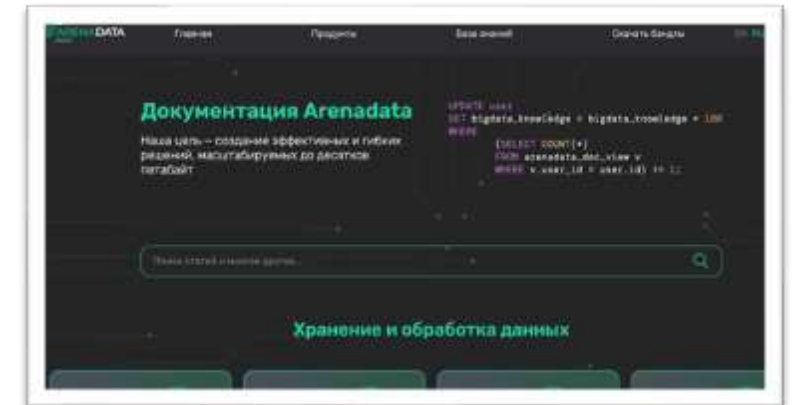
ARENADATA Главная Продукты База знаний Скачать бандлы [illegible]

Документация Arenadata

Наша цель – создание эффективных и гибких решений, масштабируемых до десятков петабайт

UPDATE user
SET bigdata_knowledge = bigdata_knowledge + 100
WHERE
(SELECT COUNT(*)
FROM arenadata_doc_view v
WHERE v.user_id = user.id) >= 1;

Поиск статей и многое другое...

Хранение и обработка данных